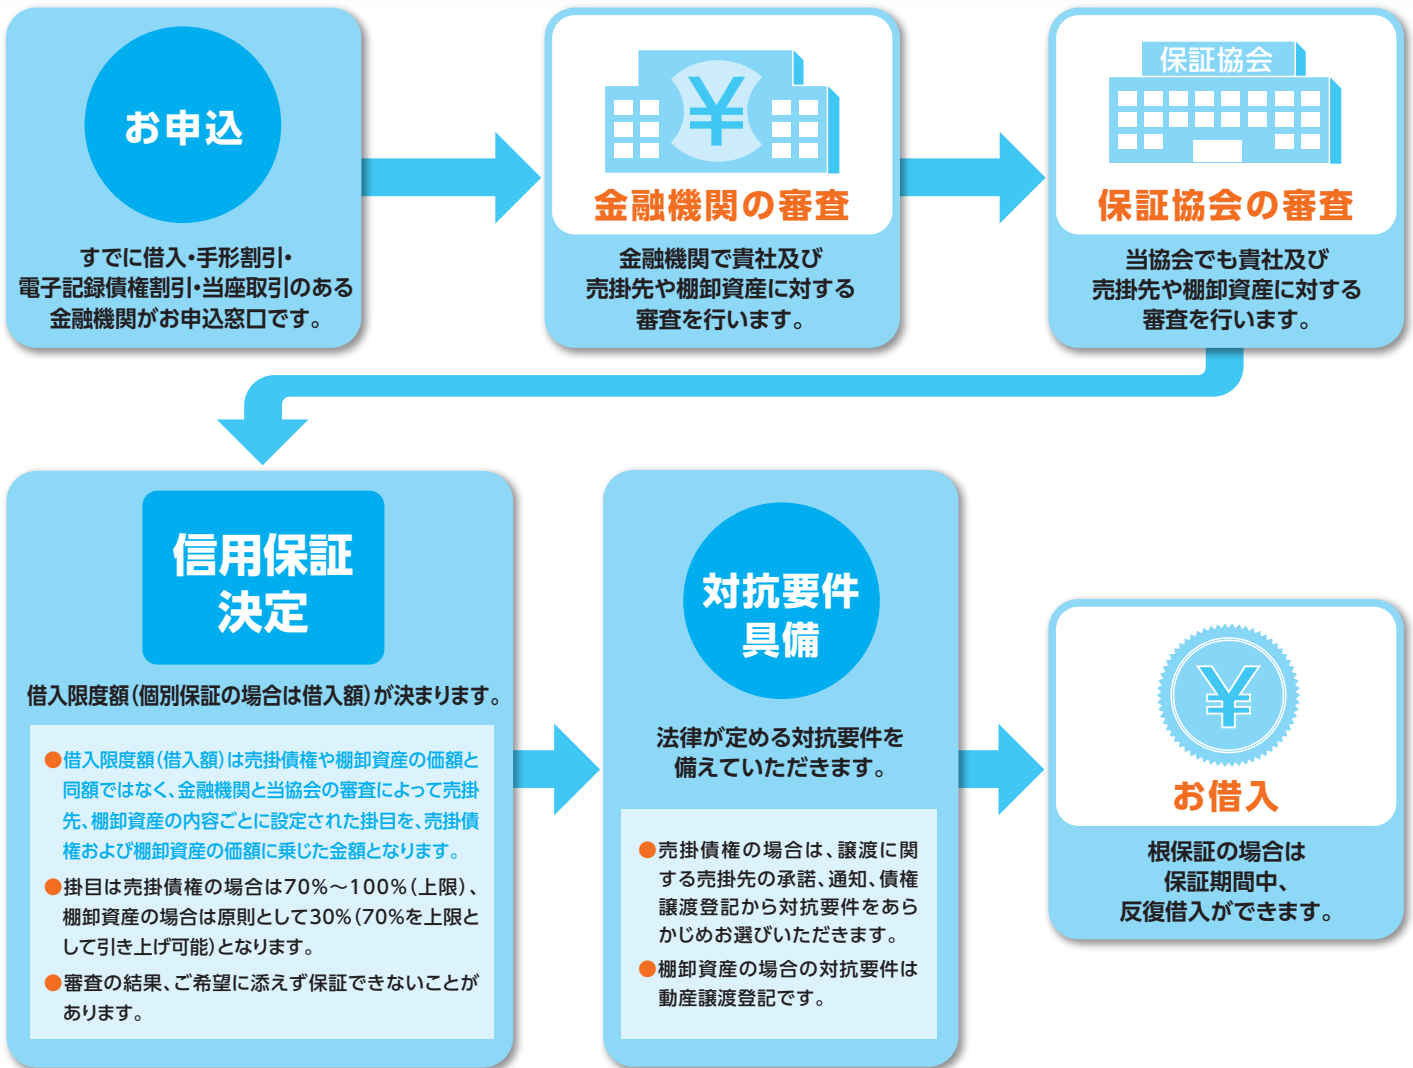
お申込

すでに借入・手形割引・電子記録債権割引・当座取引のある金融機関がお申込窓口です。

¥

金融機関の審査

金融機関で貴社及び売掛先や棚卸資産に対する審査を行います。

保証協会

保証協会の審査

当協会でも貴社及び売掛先や棚卸資産に対する審査を行います。

信用保証決定

借入限度額(個別保証の場合は借入額)が決まります。

●借入限度額(借入額)は売掛債権や棚卸資産の価額と同額ではなく、金融機関と当協会の審査によって売掛先、棚卸資産の内容ごとに設定された掛目を、売掛債権および棚卸資産の価額に乗じた金額となります。

●掛目は売掛債権の場合は70%～100%(上限)、棚卸資産の場合は原則として30%(70%を上限として引き上げ可能)となります。

●審査の結果、ご希望に添えず保証できないことがあります。

対抗要件具備

法律が定める対抗要件を備えていただきます。

●売掛債権の場合は、譲渡に関する売掛先の承諾、通知、債権譲渡登記から対抗要件をあらかじめお選びいただきます。

●棚卸資産の場合の対抗要件は動産譲渡登記です。

¥

お借入

根保証の場合は保証期間中、反復借入ができます。